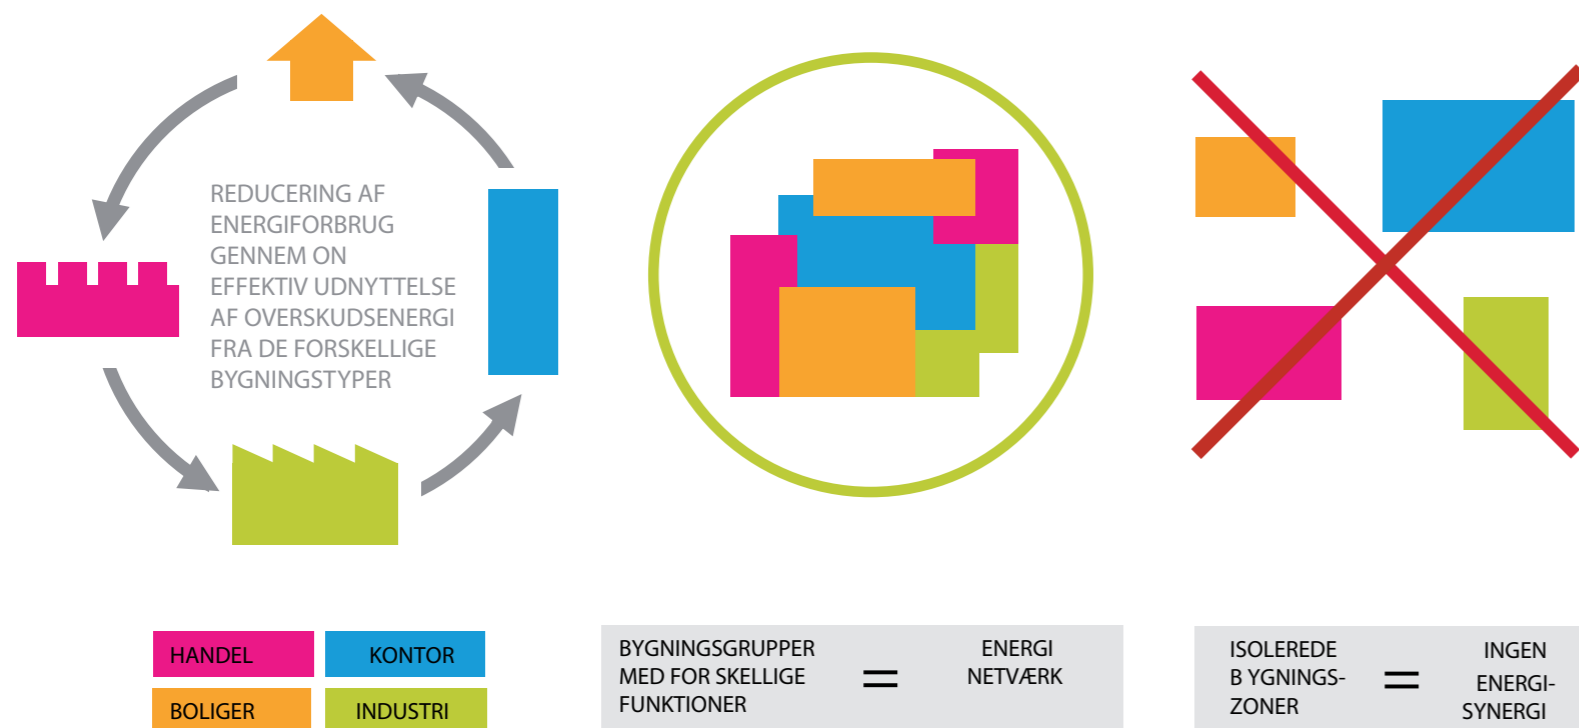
REDUCERING AF ENERGIFORBRUG GENNEM ON EFFEKTIV UDNYTTELSE AF OVERSKUDSENERGI FRA DE FORSKELLIGE BYGNINGSTYPER

HANDEL
KONTOR
BOLIGER
INDUSTRI

BYGNINGSGRUPPER MED FOR SKELLIGE FUNKTIONER = ENERGI NETVÆRK

ISOLEREDE B YGNINGS-ZONER = INGEN ENERGI-SYNERGI